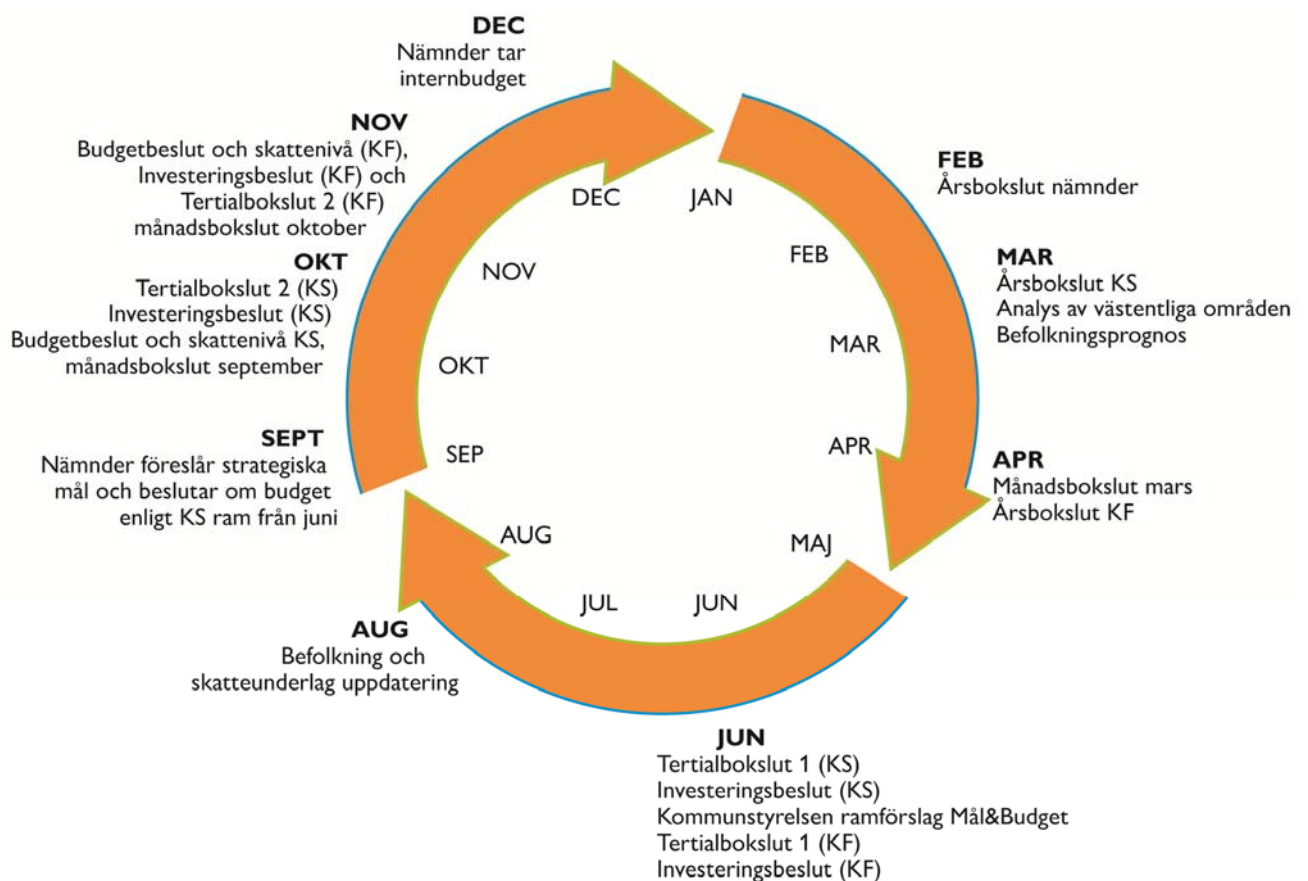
DEC
Nämnder tar internbudget

NOV
Budgetbeslut och skattenivå (KF), Investeringsbeslut (KF) och Tertialbokslut 2 (KF) månadsbokslut oktober

OKT
Tertialbokslut 2 (KS)
Investeringsbeslut (KS)
Budgetbeslut och skattenivå KS, månadsbokslut september

SEPT
Nämnder föreslår strategiska mål och beslutar om budget enligt KS ram från juni

AUG
Befolkning och skatteunderlag uppdatering

FEB
Årsbokslut nämnder

MAR
Årsbokslut KS
Analys av västentliga områden
Befolkningsprognos

APR
Månadsbokslut mars
Årsbokslut KF

JUN
Tertialbokslut 1 (KS)
Investeringsbeslut (KS)
Kommunstyrelsen ramförslag Mål&Budget
Tertialbokslut 1 (KF)
Investeringsbeslut (KF)

JAN
FEB
MAR
APR
MAJ
JUN
JUL
AUG
SEP
OKT
NOV
DEC